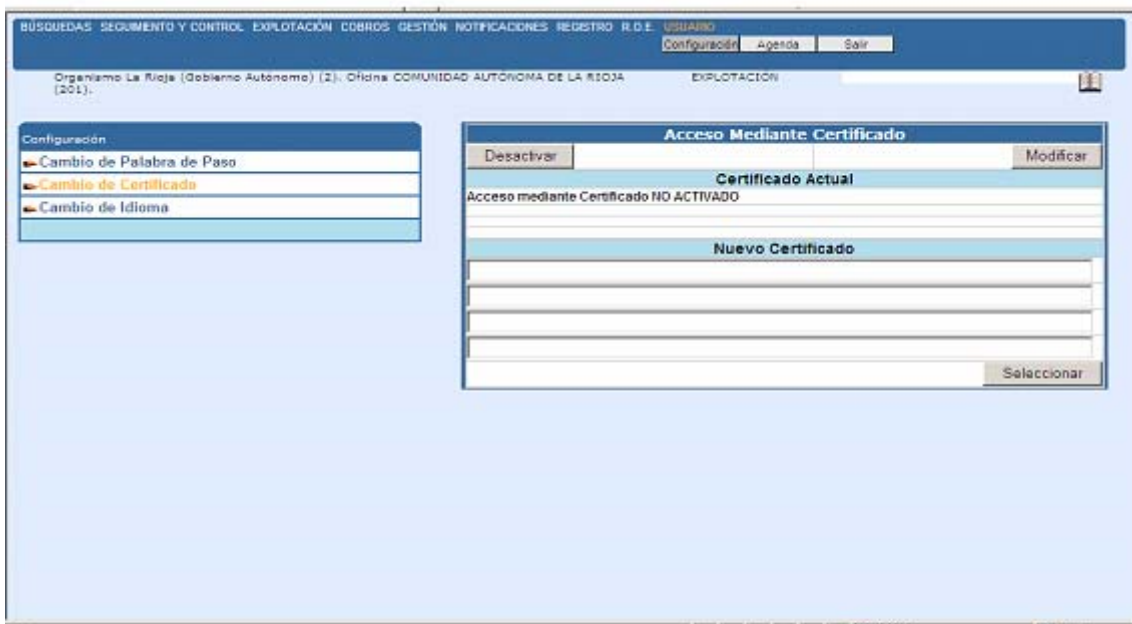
BÚSQUEDAS SEGUIMIENTO Y CONTROL EXPLOTACIÓN COBROS GESTIÓN NOTIFICACIONES REGISTRO R.D.E. USUARIO

Configuración Agenda Salir

Organismo La Rioja (Gobierno Autónomo) (2). Oficina COMUNIDAD AUTÓNOMA DE LA RIOJA (201).

EXPLOTACIÓN

Configuración

Cambio de Palabra de Paso

Cambio de Certificado

Cambio de Idioma

Acceso Mediante Certificado

Desactivar

Modificar

Certificado Actual

Acceso mediante Certificado NO ACTIVADO

Nuevo Certificado

Seleccionar